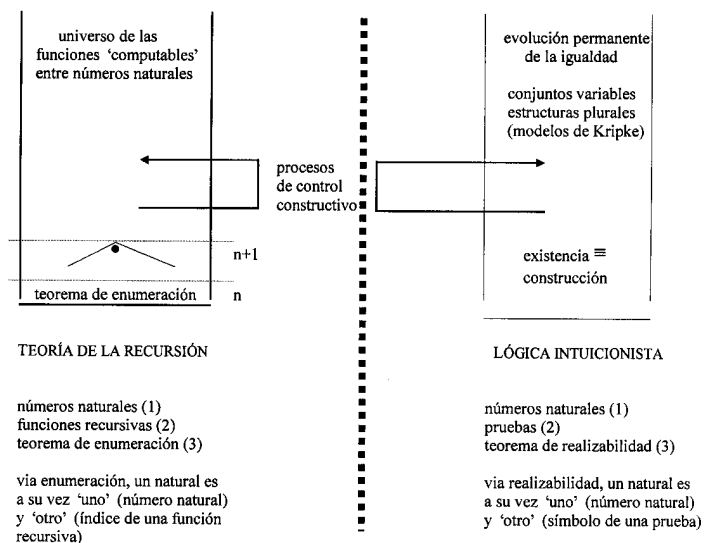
universo de las funciones 'computables' entre números naturales

procesos de control constructivo

n+1

teorema de enumeración

n

TEORÍA DE LA RECURSIÓN

números naturales (1)
funciones recursivas (2)
teorema de enumeración (3)

via enumeración, un natural es a su vez 'uno' (número natural) y 'otro' (índice de una función recursiva)

evolución permanente de la igualdad

conjuntos variables
estructuras plurales
(modelos de Kripke)

existencia ≡ construcción

LÓGICA INTUICIONISTA

números naturales (1)
pruebas (2)
teorema de realizabilidad (3)

via realizabilidad, un natural es a su vez 'uno' (número natural) y 'otro' (símbolo de una prueba)